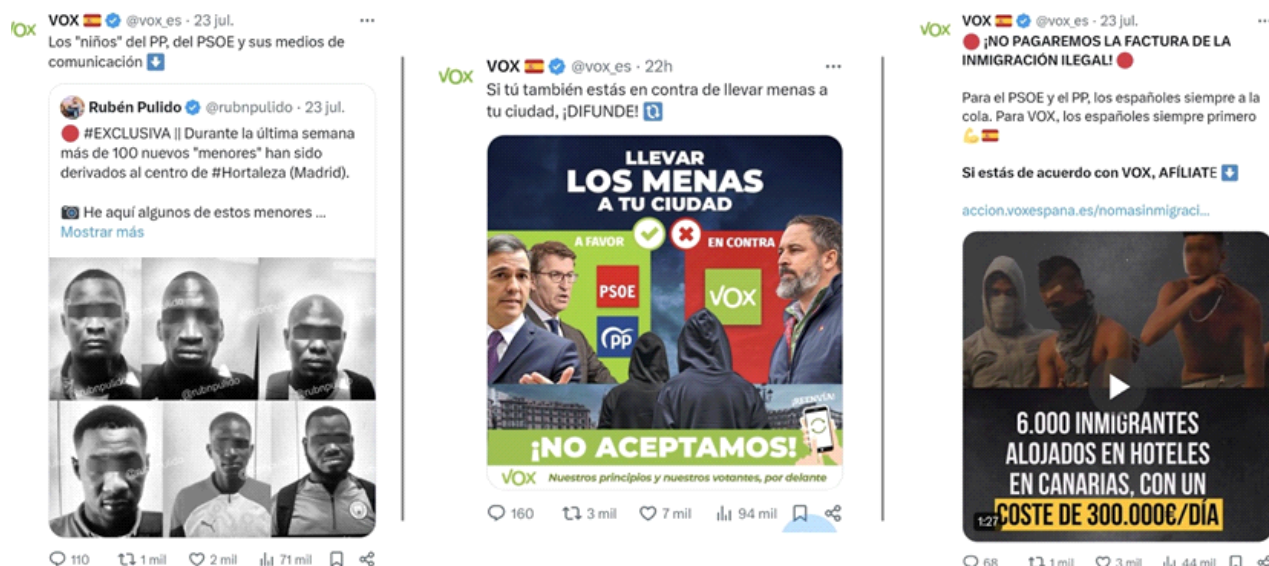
VOX VOX 🇪🇸 @vox_es · 23 jul. ···
Los "niños" del PP, del PSOE y sus medios de comunicación ⬇️

Rubén Pulido @rubnpulido · 23 jul.
🔴 #EXCLUSIVA || Durante la última semana más de 100 nuevos "menores" han sido derivados al centro de #Hortaleza (Madrid).

📷 He aquí algunos de estos menores ...
Mostrar más

@rubnpulido @rubnpulido @rubnpulido @rubnpulido

110 1 mil 2 mil 71 mil

VOX VOX 🇪🇸 @vox_es · 22h ···
Si tú también estás en contra de llevar menas a tu ciudad, ¡DIFUNDE! 🔃

LLEVAR LOS MENAS A TU CIUDAD
A FAVOR EN CONTRA
PSOE
PP
VOX
¡REENVÍA!
¡NO ACEPTAMOS!
VOX Nuestros principios y nuestros votantes, por delante

160 3 mil 7 mil 94 mil

VOX VOX 🇪🇸 @vox_es · 23 jul. ···
🔴 ¡NO PAGAREMOS LA FACTURA DE LA INMIGRACIÓN ILEGAL! 🔴

Para el PSOE y el PP, los españoles siempre a la cola. Para VOX, los españoles siempre primero 💪🇪🇸

Si estás de acuerdo con VOX, AFÍLIATE ⬇️

accion.voxespana.es/nomasinmigraci...

6.000 INMIGRANTES ALOJADOS EN HOTELES EN CANARIAS, CON UN COSTE DE 300.000€/DÍA
1:27

68 1 mil 3 mil 44 mil